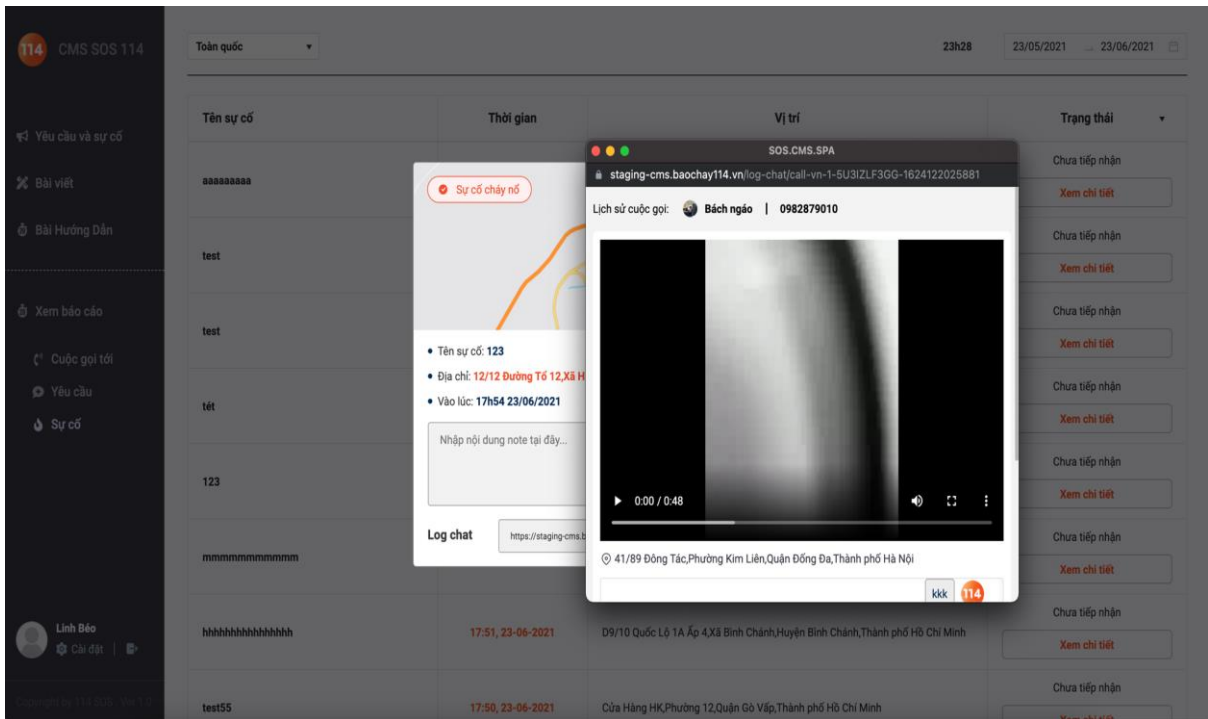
114 CMS SOS 114

Yêu cầu và sự cố
Bài viết
Bài Hướng Dẫn
Xem báo cáo
Cuộc gọi tới
Yêu cầu
Sự cố

Linh Béo
Cài đặt |

Copyright by 114 SOS - ver 1.0

Toàn quốc

23h28 23/05/2021 → 23/06/2021

| Tên sự cố | Thời gian | Vị trí | Trạng thái |
|---|---|---|---|
| aaaaaaaaa | | | Chưa tiếp nhận Xem chi tiết |
| test | | | Chưa tiếp nhận Xem chi tiết |
| test | | | Chưa tiếp nhận Xem chi tiết |
| tét | | | Chưa tiếp nhận Xem chi tiết |
| 123 | | | Chưa tiếp nhận Xem chi tiết |
| mmmmmmmmmmm | | | Chưa tiếp nhận Xem chi tiết |
| hhhhhhhhhhhhhhh | 17:51, 23-06-2021 | D9/10 Quốc Lộ 1A Ấp 4,Xã Bình Chánh,Huyện Bình Chánh,Thành phố Hồ Chí Minh | Chưa tiếp nhận Xem chi tiết |
| test55 | 17:50, 23-06-2021 | Cửa Hàng HK,Phường 12,Quận Gò Vấp,Thành phố Hồ Chí Minh | Chưa tiếp nhận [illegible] |

Sự cố cháy nổ
• Tên sự cố: 123
• Địa chỉ: 12/12 Đường Tố 12,Xã H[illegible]
• Vào lúc: 17h54 23/06/2021
Nhập nội dung note tại đây...
Log chat https://staging-cms.b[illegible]

SOS.CMS.SPA
staging-cms.baochay114.vn/log-chat/call-vn-1-5U3IZLF3GG-1624122025881
Lịch sử cuộc gọi: Bách ngáo | 0982879010
0:00 / 0:48
41/89 Đông Tác,Phường Kim Liên,Quận Đống Đa,Thành phố Hà Nội
kkk 114